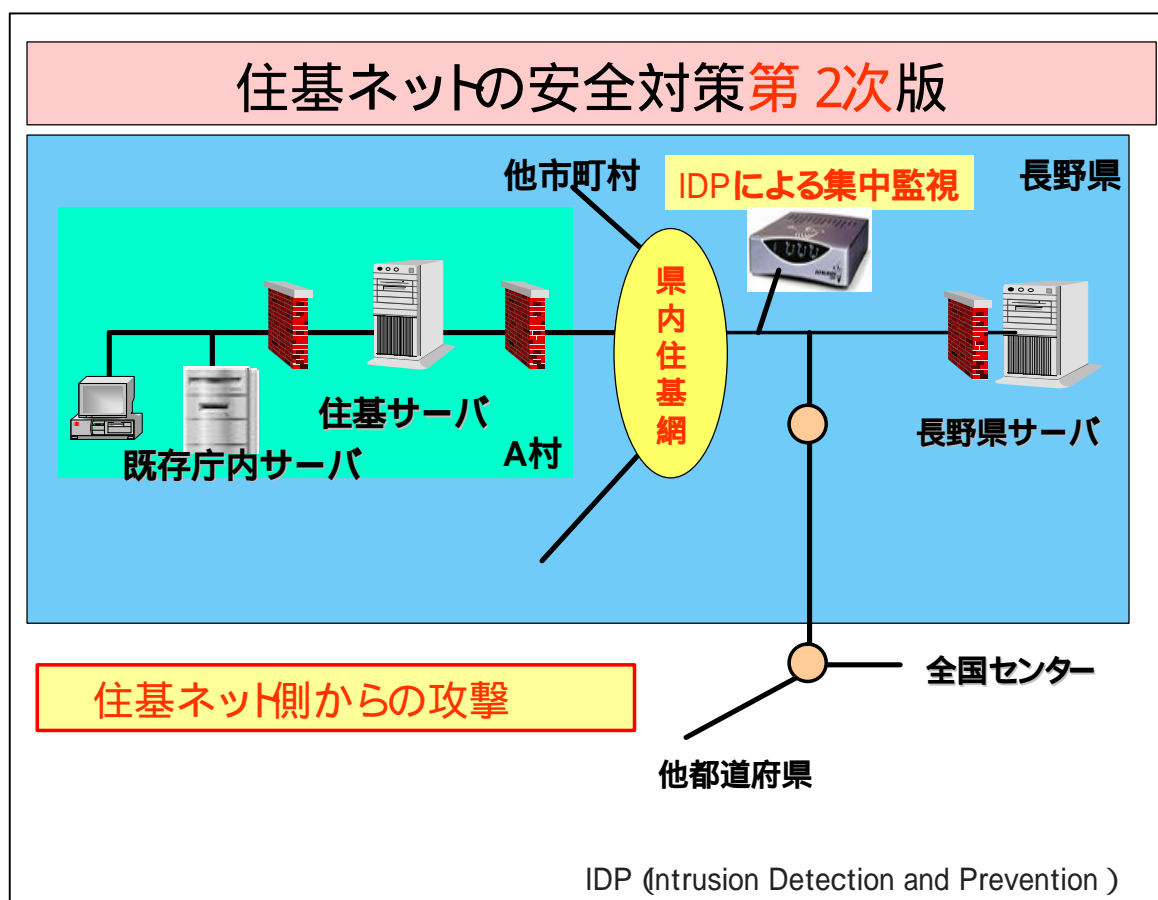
住基ネットの安全対策第 2次版

他市町村

IDPによる集中監視

長野県

県内住基網

住基サーバ

既存庁内サーバ

A村

長野県サーバ

全国センター

住基ネット側からの攻撃

他都道府県

IDP (Intrusion Detection and Prevention )